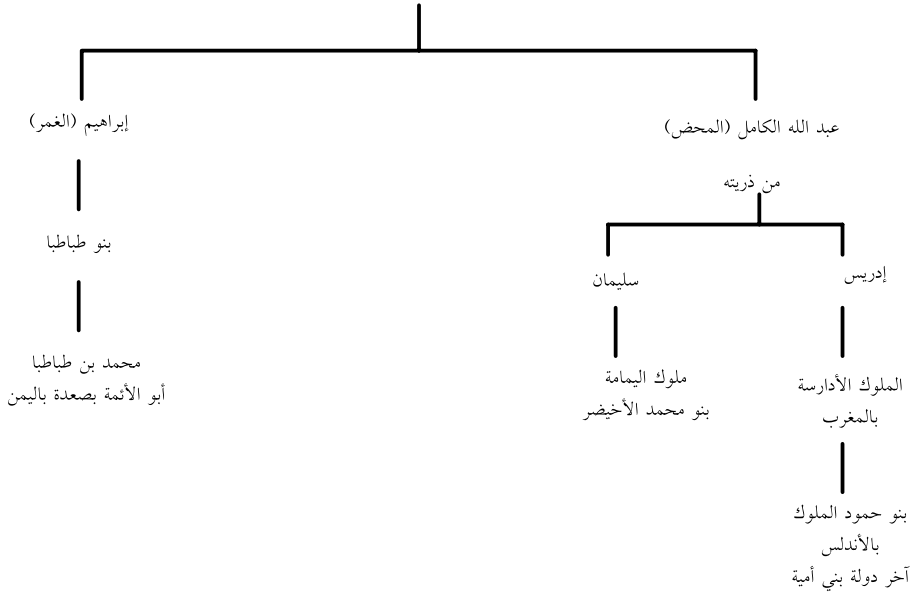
عبد الله الكامل (المحض)

من ذريته

إدريس

الملوك الأدارسة بالمغرب

بنو حمود الملوك بالأندلس آخر دولة بني أمية

سليمان

ملوك اليمامة بنو محمد الأخيضر

إبراهيم (الغمر)

بنو طباطبا

محمد بن طباطبا أبو الأئمة بصعدة باليمن